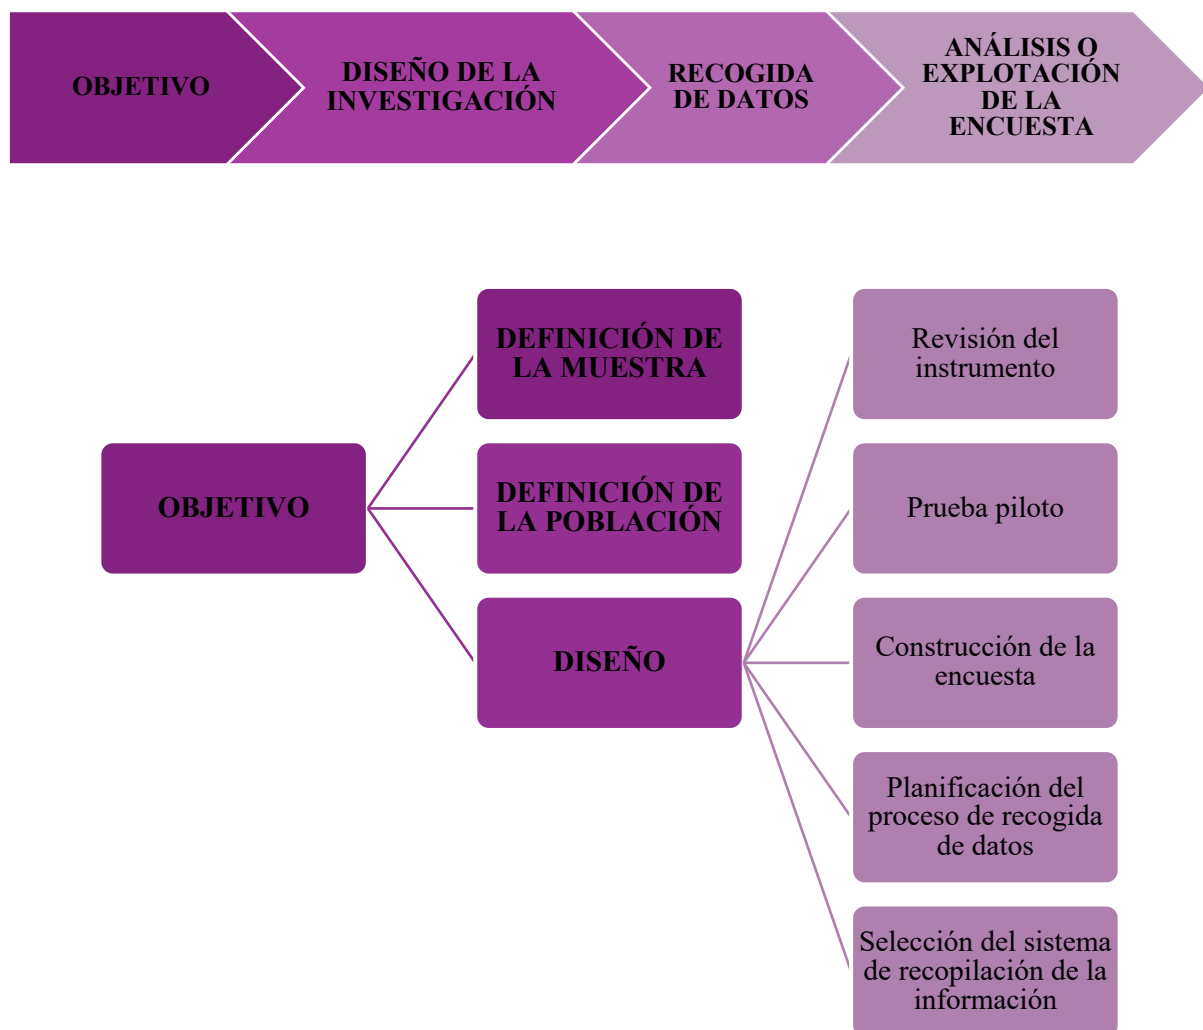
OBJETIVO

DISEÑO DE LA INVESTIGACIÓN

RECOGIDA DE DATOS

ANÁLISIS O EXPLOTACIÓN DE LA ENCUESTA

OBJETIVO

DEFINICIÓN DE LA MUESTRA

DEFINICIÓN DE LA POBLACIÓN

DISEÑO

Revisión del instrumento

Prueba piloto

Construcción de la encuesta

Planificación del proceso de recogida de datos

Selección del sistema de recopilación de la información